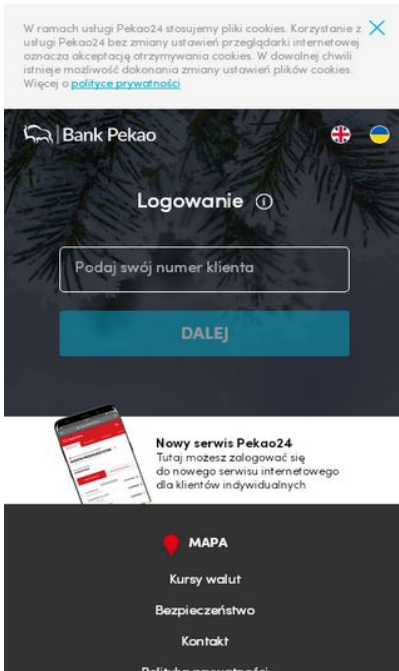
W ramach usługi Pekao24 stosujemy pliki cookies. Korzystanie z usługi Pekao24 bez zmiany ustawień przeglądarki internetowej oznacza akceptację otrzymywania cookies. W dowolnej chwili istnieje możliwość dokonania zmiany ustawień plików cookies. Więcej o polityce prywatności

Bank Pekao

Logowanie

Podaj swój numer klienta

DALEJ

Nowy serwis Pekao24
Tutaj możesz zalogować się do nowego serwisu internetowego dla klientów indywidualnych

MAPA

Kursy walut

Bezpieczeństwo

Kontakt

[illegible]